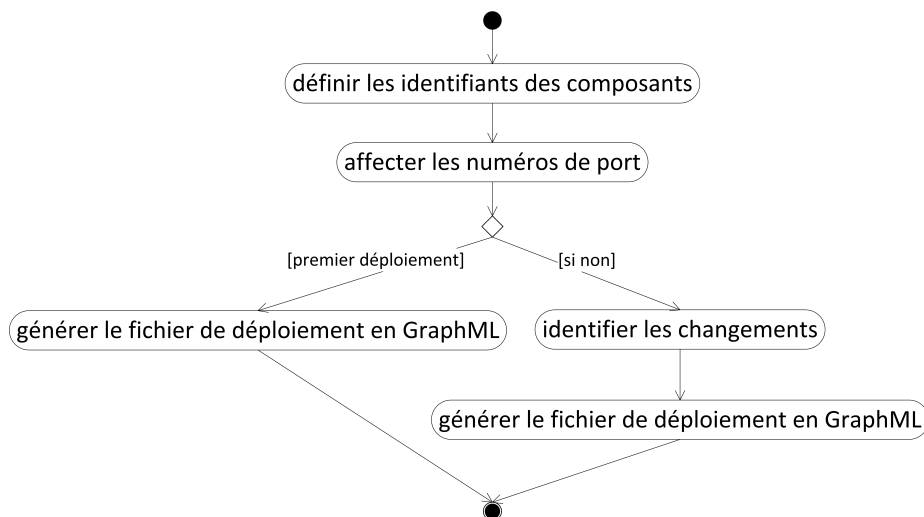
définir les identifiants des composants

affecter les numéros de port

[premier déploiement]

[si non]

générer le fichier de déploiement en GraphML

identifier les changements

générer le fichier de déploiement en GraphML